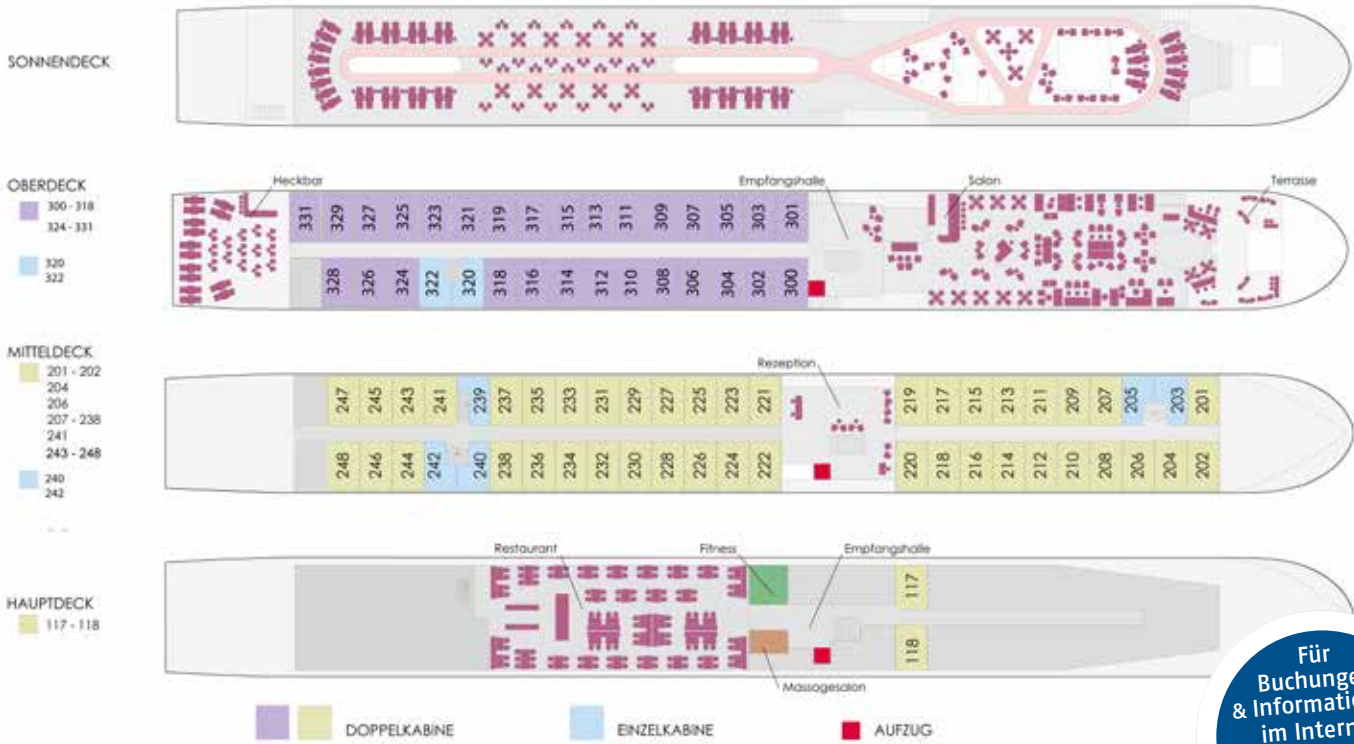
SONNENDECK

OBERDECK
300 - 318
324 - 331

320
322

Heckbar

331 329 327 325 323 321 319 317 315 313 311 309 307 305 303 301

328 326 324 322 320 318 316 314 312 310 308 306 304 302 300

Empfangshalle

Salon

Terrasse

MITTELDECK
201 - 202
204
206
207 - 238
241
243 - 248

240
242

Rezeption

247 245 243 241 239 237 235 233 231 229 227 225 223 221

248 246 244 242 240 238 236 234 232 230 228 226 224 222

219 217 215 213 211 209 207 205 203 201

220 218 216 214 212 210 208 206 204 202

HAUPTDECK
117 - 118

Restaurant

Fitness

Empfangshalle

117

118

Massagesalon

DOPPELKABINE

EINZELKABINE

AUFZUG

Für Buchunge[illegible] & Informatio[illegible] im Intern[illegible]